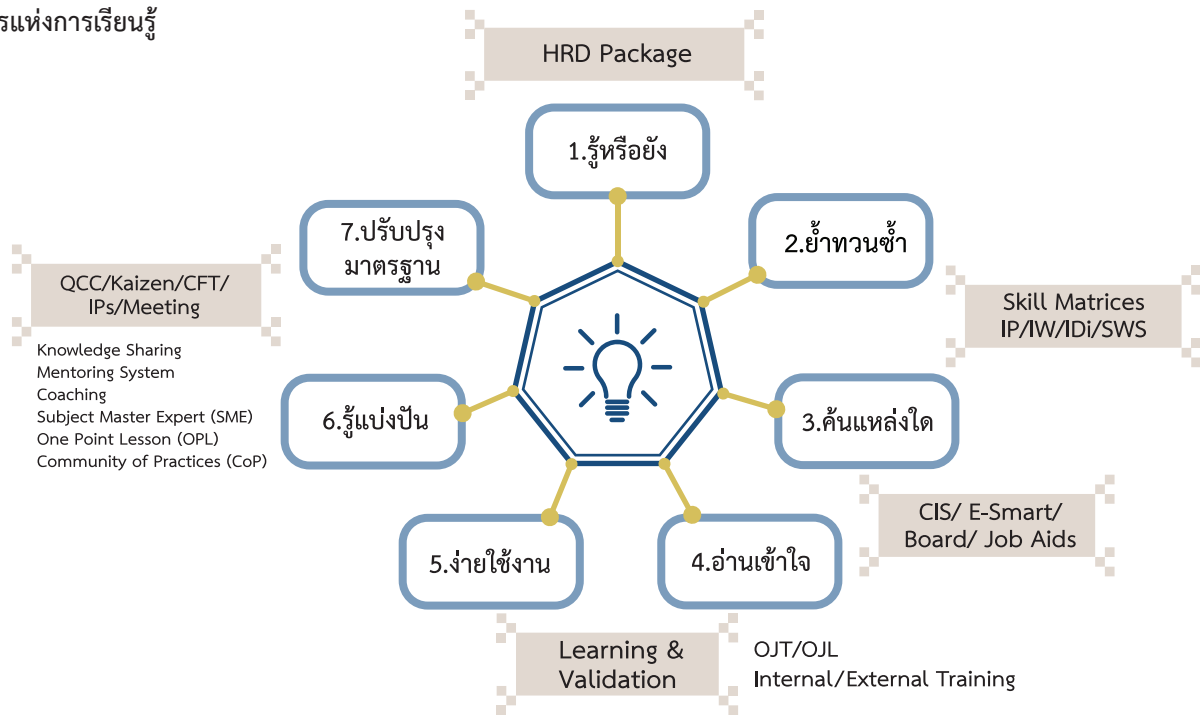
รแห่งการเรียนรู้

HRD Package

1.รู้หรือยัง

7.ปรับปรุง มาตรฐาน

2.ย้ำทวนซ้ำ

QCC/Kaizen/CFT/ IPs/Meeting

Knowledge Sharing
Mentoring System
Coaching
Subject Master Expert (SME)
One Point Lesson (OPL)
Community of Practices (CoP)

Skill Matrices IP/IW/IDi/SWS

6.รู้แบ่งปัน

3.ค้นแหล่งใด

CIS/ E-Smart/ Board/ Job Aids

5.ง่ายใช้งาน

4.อ่านเข้าใจ

Learning & Validation

OJT/OJL
Internal/External Training